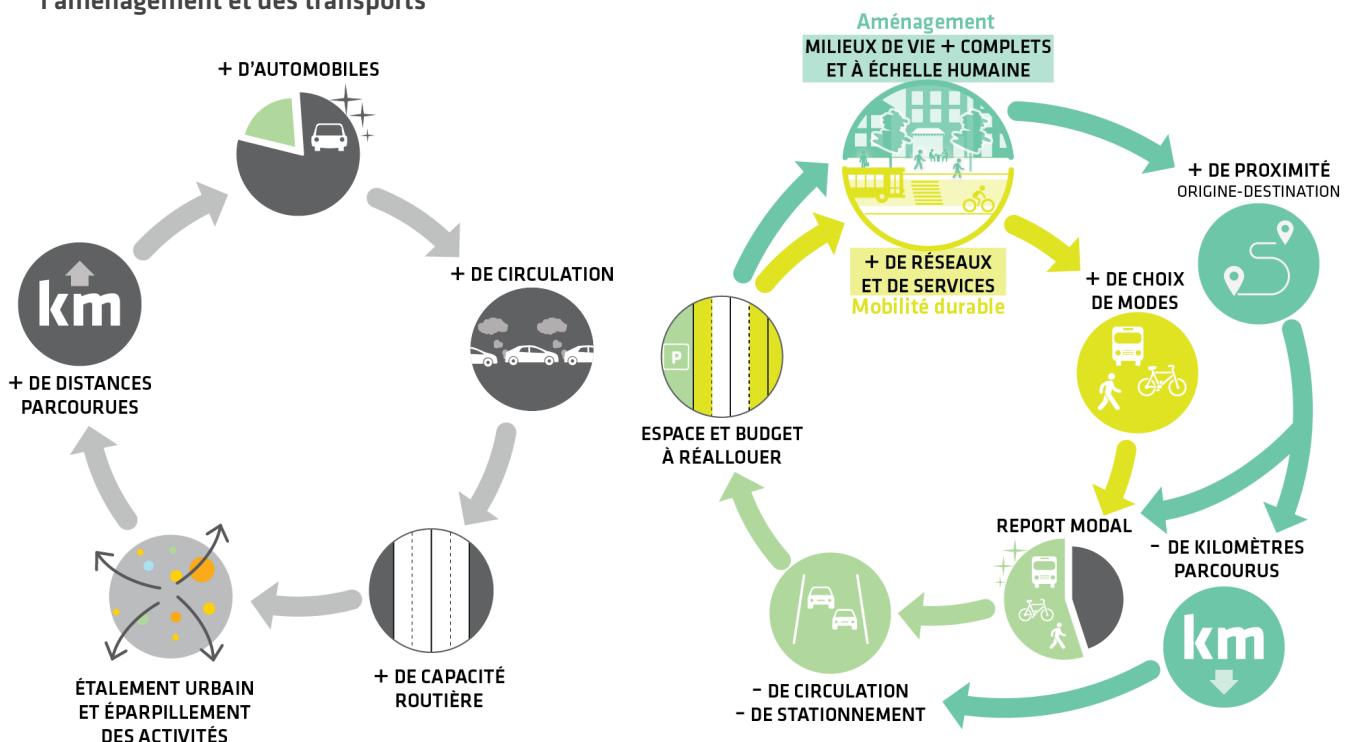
l'aménagement et des transports

+ D'AUTOMOBILES

+ DE CIRCULATION

+ DE CAPACITÉ ROUTIÈRE

ÉTALEMENT URBAIN ET ÉPARPILLEMENT DES ACTIVITÉS

km

+ DE DISTANCES PARCOURUES

Aménagement
MILIEUX DE VIE + COMPLETS ET À ÉCHELLE HUMAINE

+ DE RÉSEAUX ET DE SERVICES
Mobilité durable

+ DE PROXIMITÉ
ORIGINE-DESTINATION

+ DE CHOIX DE MODES

REPORT MODAL

- DE KILOMÈTRES PARCOURUS

km

- DE CIRCULATION
- DE STATIONNEMENT

P

ESPACE ET BUDGET À RÉALLOUER